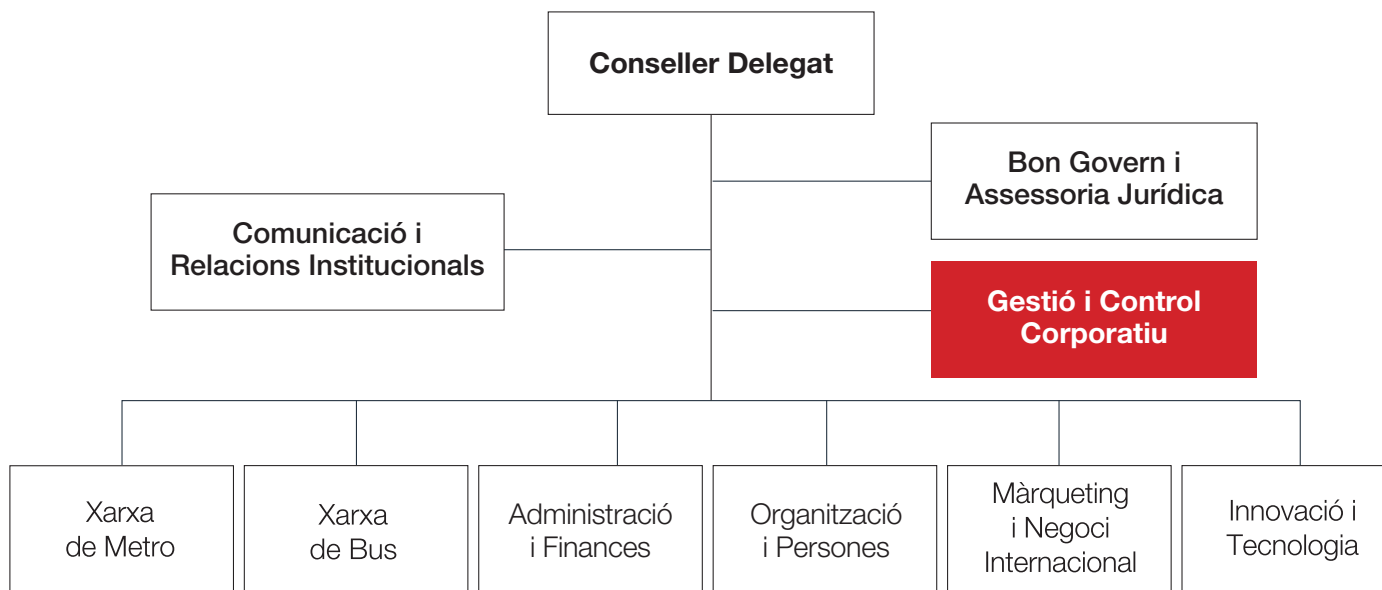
Conseller Delegat

Bon Govern i Assessoria Jurídica

Comunicació i Relacions Institucionals

Gestió i Control Corporatiu

Xarxa de Metro

Xarxa de Bus

Administració i Finances

Organització i Persones

Màrqueting i Negoci Internacional

Innovació i Tecnologia